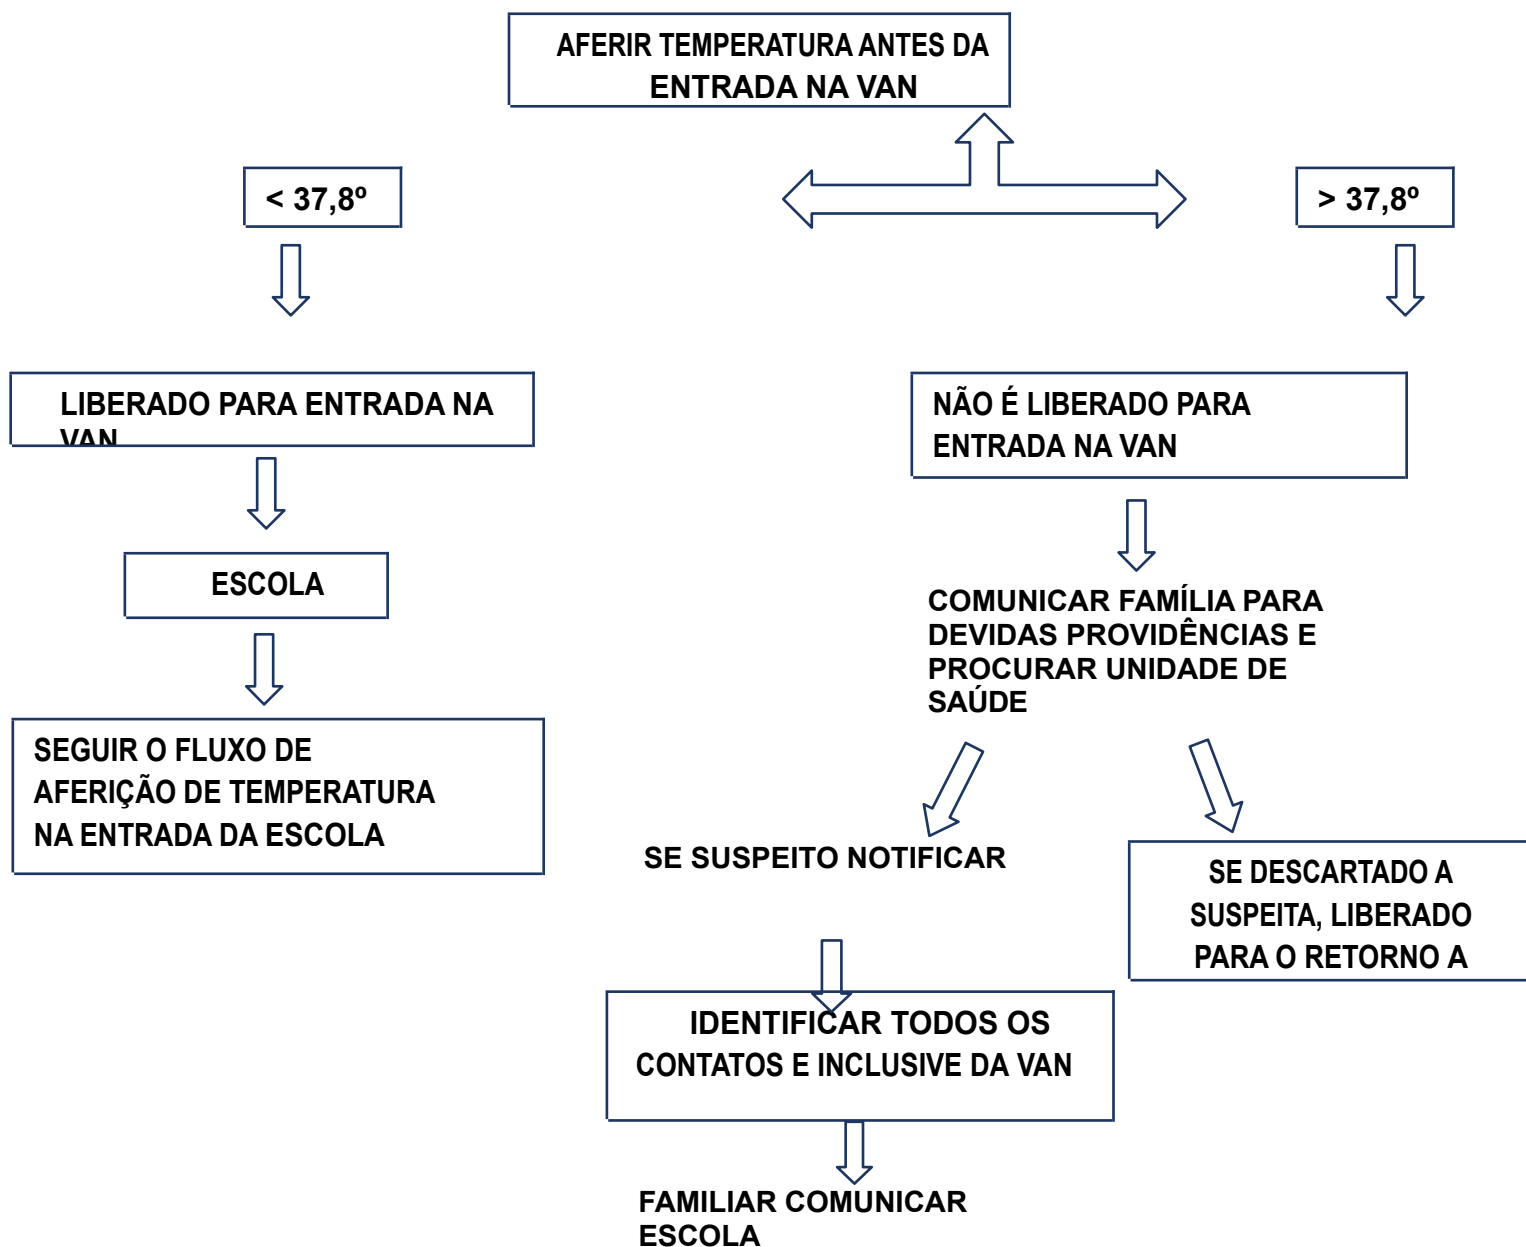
AFERIR TEMPERATURA ANTES DA ENTRADA NA VAN

< 37,8º

> 37,8º

LIBERADO PARA ENTRADA NA VAN

ESCOLA

SEGUIR O FLUXO DE AFERIÇÃO DE TEMPERATURA NA ENTRADA DA ESCOLA

NÃO É LIBERADO PARA ENTRADA NA VAN

COMUNICAR FAMÍLIA PARA DEVIDAS PROVIDÊNCIAS E PROCURAR UNIDADE DE SAÚDE

SE SUSPEITO NOTIFICAR

SE DESCARTADO A SUSPEITA, LIBERADO PARA O RETORNO A

IDENTIFICAR TODOS OS CONTATOS E INCLUSIVE DA VAN

FAMILIAR COMUNICAR ESCOLA